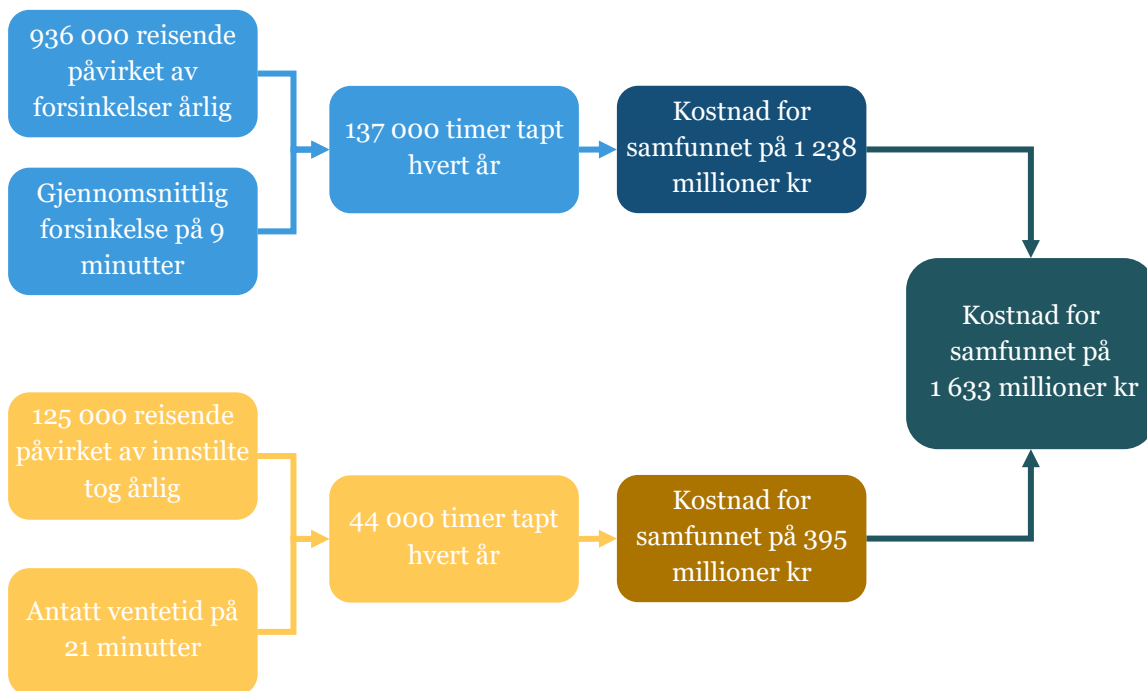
936 000 reisende påvirket av forsinkelser årlig

Gjennomsnittlig forsinkelse på 9 minutter

137 000 timer tapt hvert år

Kostnad for samfunnet på 1 238 millioner kr

Kostnad for samfunnet på 1 633 millioner kr

125 000 reisende påvirket av innstilte tog årlig

Antatt ventetid på 21 minutter

44 000 timer tapt hvert år

Kostnad for samfunnet på 395 millioner kr